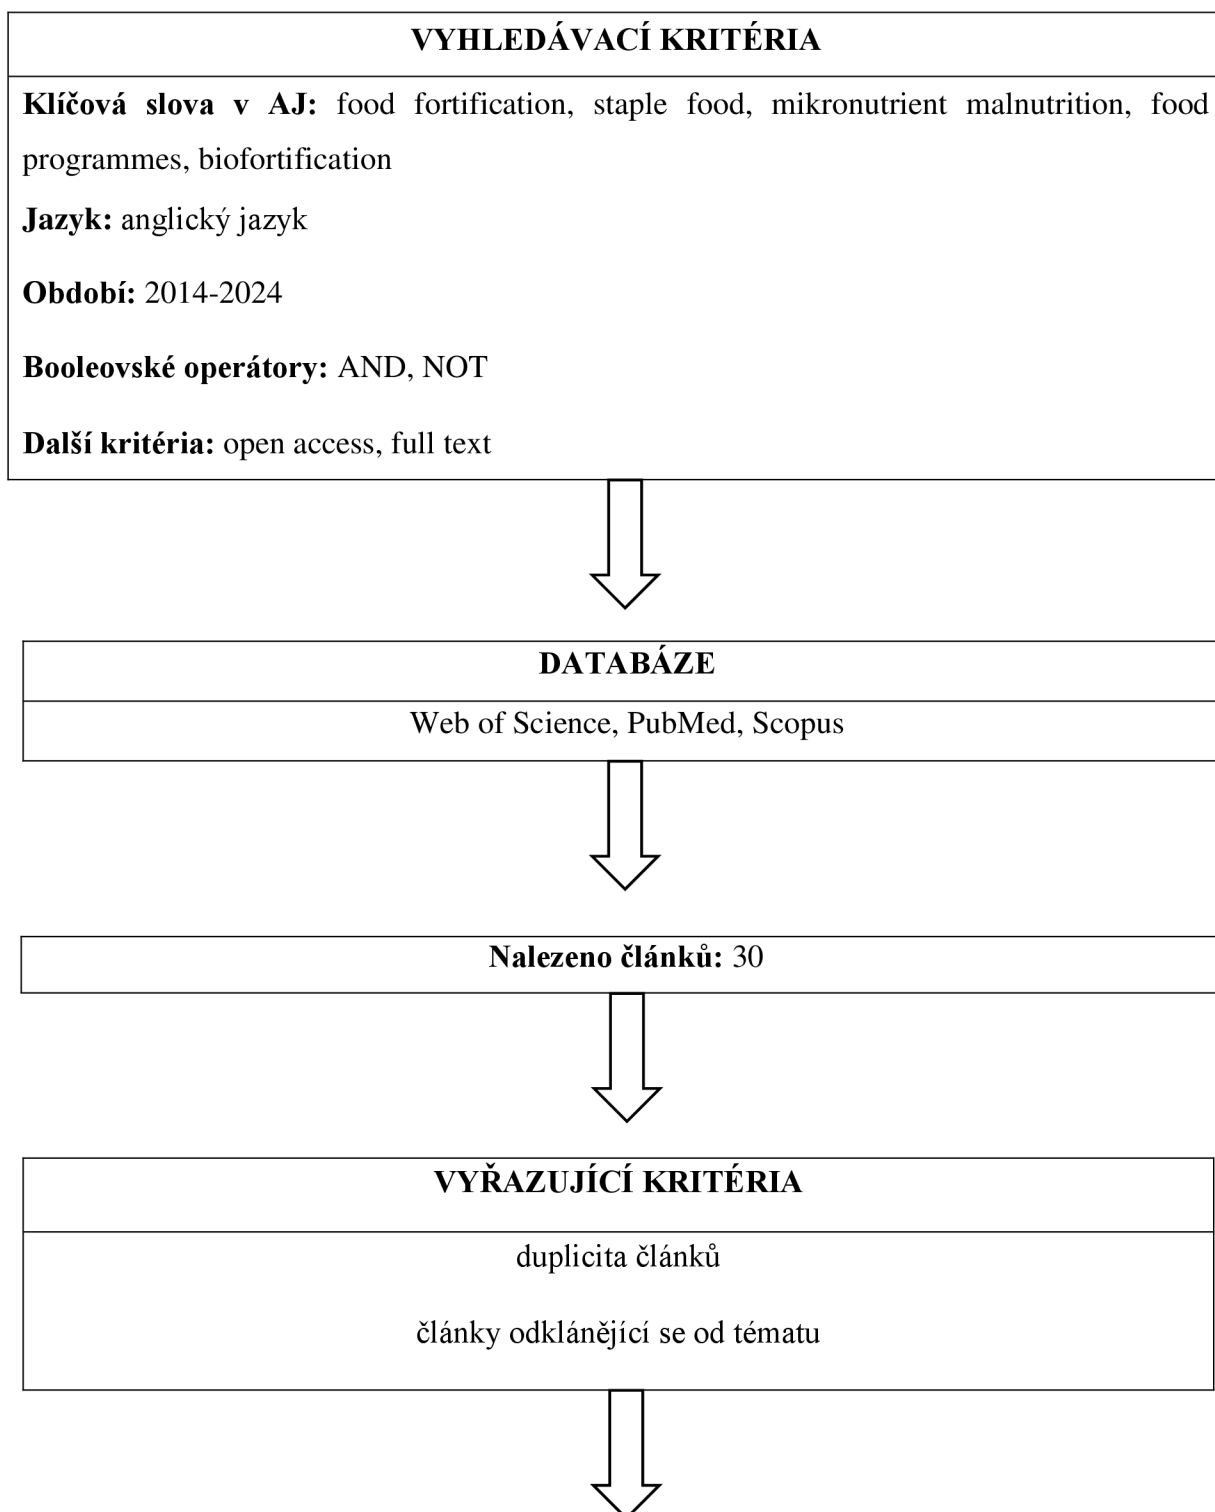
VYHLEDÁVACÍ KRITÉRIA

**Klíčová slova v AJ:** food fortification, staple food, mikronutrient malnutrition, food programmes, biofortification

**Jazyk:** anglický jazyk

**Období:** 2014-2024

**Booleovské operátory:** AND, NOT

**Další kritéria:** open access, full text

DATABÁZE

Web of Science, PubMed, Scopus

**Nalezeno článků:** 30

VYŘAZUJÍCÍ KRITÉRIA

duplicita článků

články odklánějící se od tématu